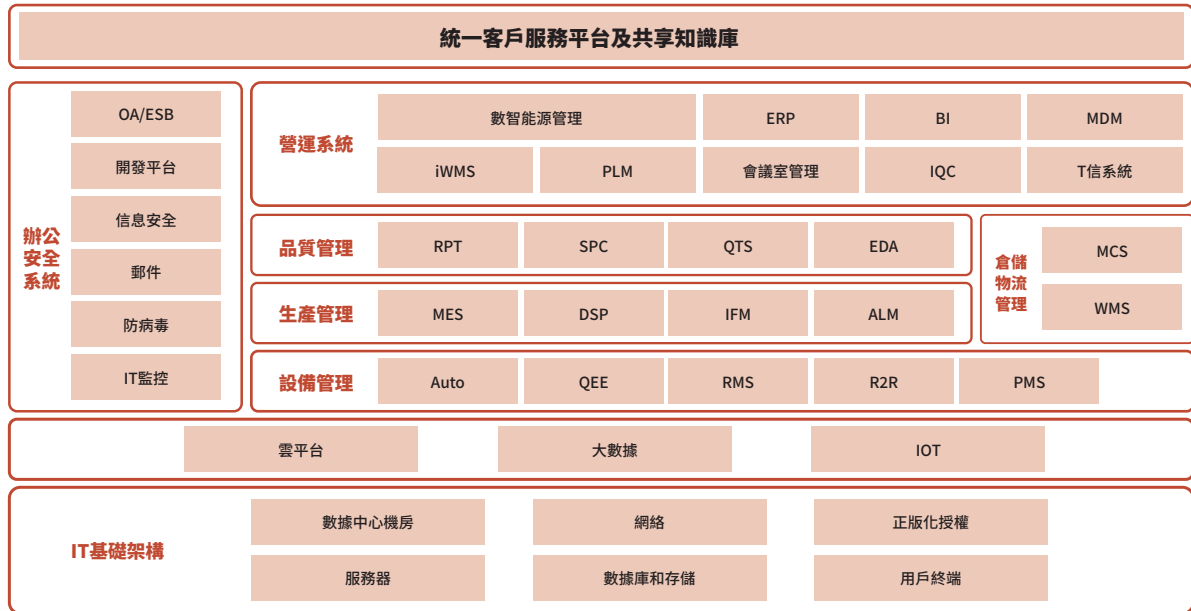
統一客戶服務平台及共享知識庫

辦公安全系統

OA/ESB

開發平台

信息安全

郵件

防病毒

IT監控

營運系統

數智能源管理

ERP

BI

MDM

iWMS

PLM

會議室管理

IQC

T信系統

品質管理

RPT

SPC

QTS

EDA

倉儲物流管理

MCS

WMS

生產管理

MES

DSP

IFM

ALM

設備管理

Auto

QEE

RMS

R2R

PMS

雲平台

大數據

IOT

IT基礎架構

數據中心機房

網絡

正版化授權

服務器

數據庫和存儲

用戶終端